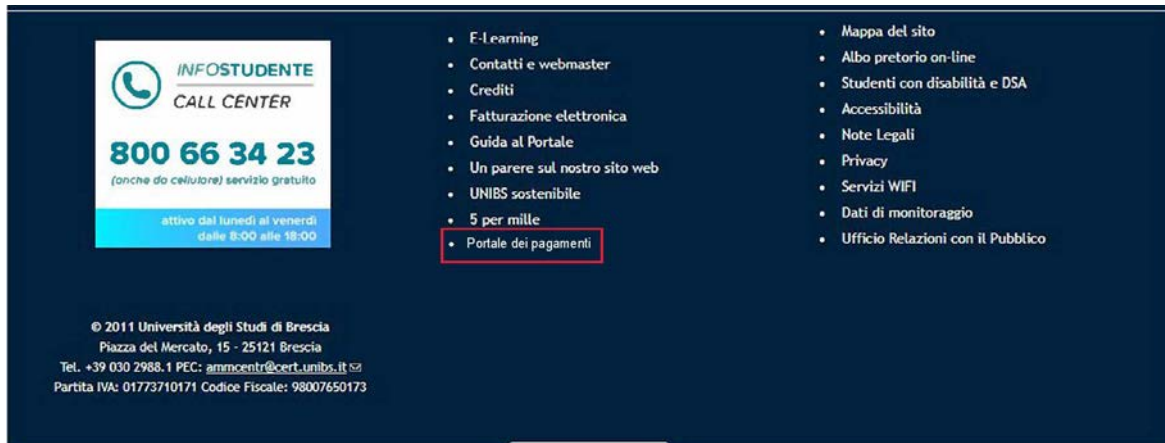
INFOSTUDENTE
CALL CENTER
800 66 34 23
(anche da cellulare) servizio gratuito
attivo dal lunedì al venerdì
dalle 8:00 alle 18:00

- E-Learning
- Contatti e webmaster
- Crediti
- Fatturazione elettronica
- Guida al Portale
- Un parere sul nostro sito web
- UNIBS sostenibile
- 5 per mille
- Portale dei pagamenti

- Mappa del sito
- Albo pretorio on-line
- Studenti con disabilità e DSA
- Accessibilità
- Note Legali
- Privacy
- Servizi WIFI
- Dati di monitoraggio
- Ufficio Relazioni con il Pubblico

© 2011 Università degli Studi di Brescia
Piazza del Mercato, 15 - 25121 Brescia
Tel. +39 030 2988.1 PEC: ammcentr@cert.unibs.it
Partita IVA: 01773710171 Codice Fiscale: 98007650173